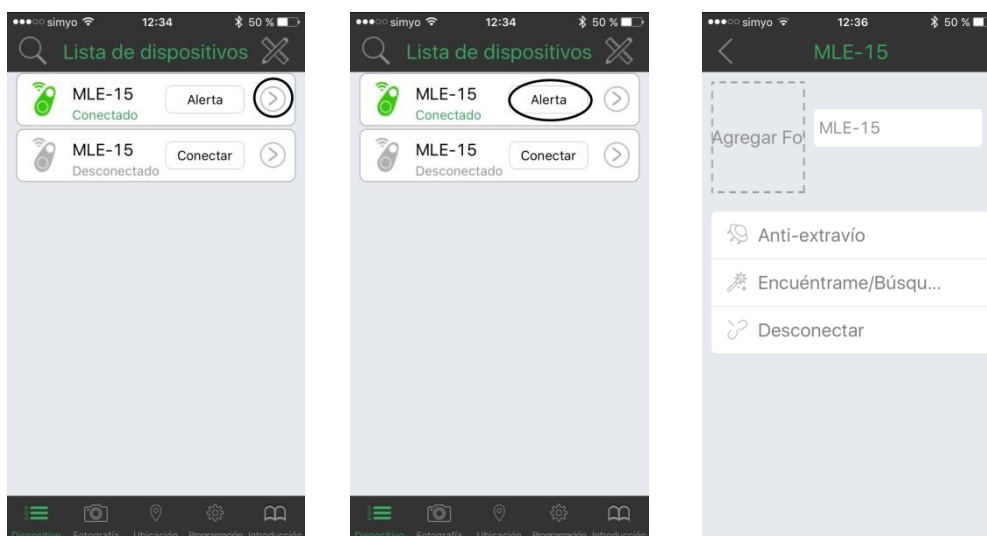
simyo 12:34 50 %
Lista de dispositivos
MLE-15
Conectado
Alerta
MLE-15
Desconectado
Conectar
Dispositivo Fotografía Ubicación Programación Introducción

simyo 12:34 50 %
Lista de dispositivos
MLE-15
Conectado
Alerta
MLE-15
Desconectado
Conectar
Dispositivo Fotografía Ubicación Programación Introducción

simyo 12:36 50 %
MLE-15
Agregar Fo
MLE-15
Anti-extravío
Encuéntrame/Búsqu...
Desconectar